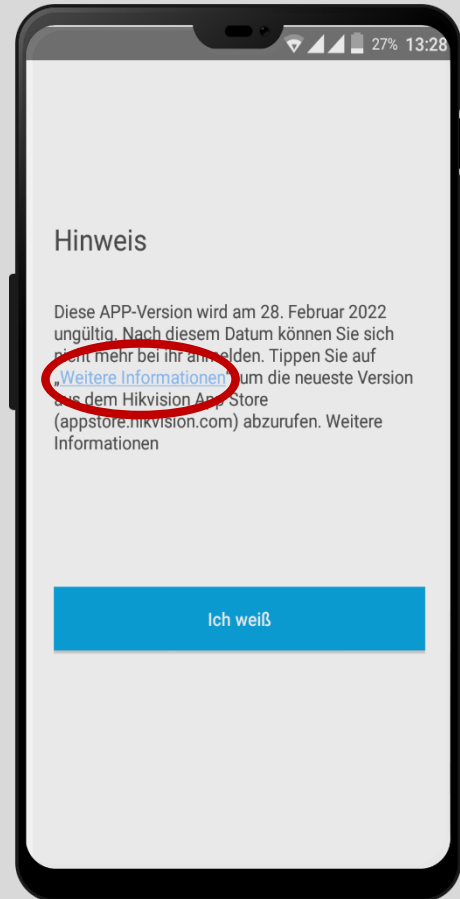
27% 13:28

Hinweis

Diese APP-Version wird am 28. Februar 2022 ungültig. Nach diesem Datum können Sie sich nicht mehr bei ihr anmelden. Tippen Sie auf „Weitere Informationen", um die neueste Version aus dem Hikvision App Store (appstore.hikvision.com) abzurufen. Weitere Informationen

Ich weiß